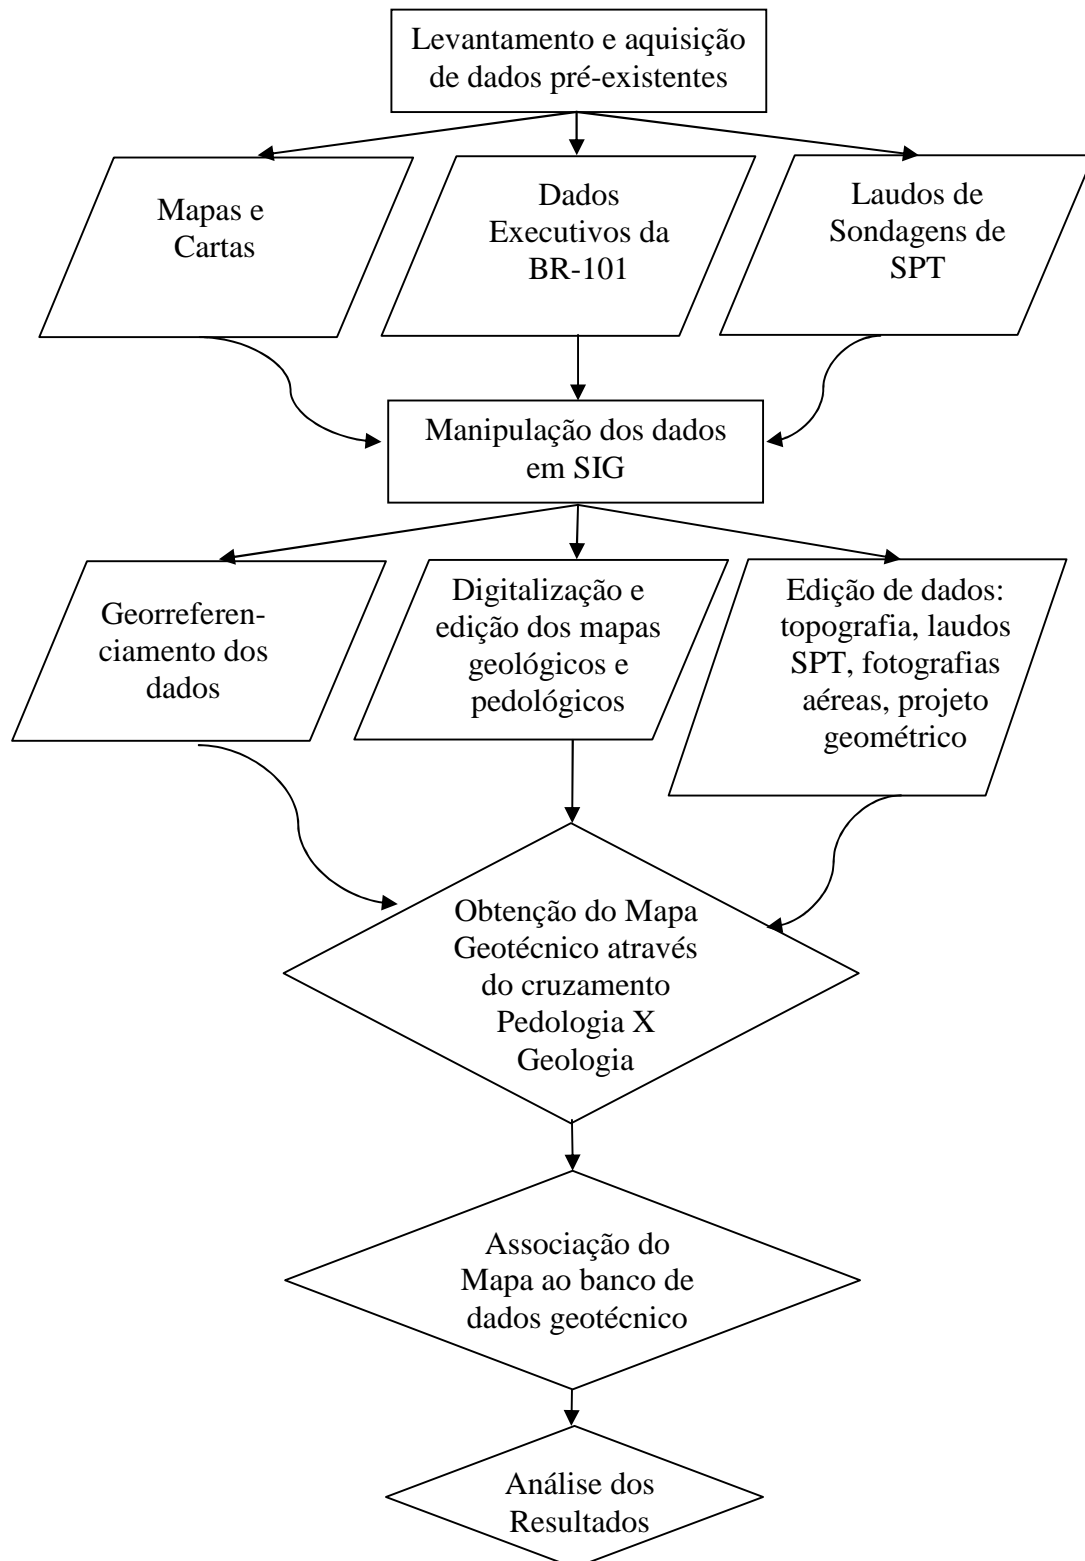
Levantamento e aquisição de dados pré-existentes

Mapas e Cartas

Dados Executivos da BR-101

Laudos de Sondagens de SPT

Manipulação dos dados em SIG

Georreferenciamento dos dados

Digitalização e edição dos mapas geológicos e pedológicos

Edição de dados: topografia, laudos SPT, fotografias aéreas, projeto geométrico

Obtenção do Mapa Geotécnico através do cruzamento Pedologia X Geologia

Associação do Mapa ao banco de dados geotécnico

Análise dos Resultados